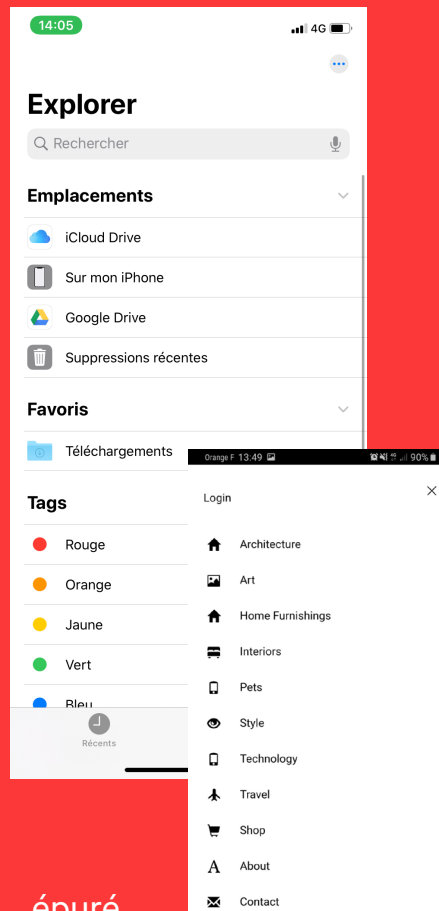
14:05
4G

Explorer

Rechercher

Emplacements

iCloud Drive

Sur mon iPhone

Google Drive

Suppressions récentes

Favoris

Téléchargements

Tags

Rouge

Orange

Jaune

Vert

Bleu

Récents

Orange F 13:49
90%

Login

Architecture

Art

Home Furnishings

Interiors

Pets

Style

Technology

Travel

Shop

About

Contact

épuré